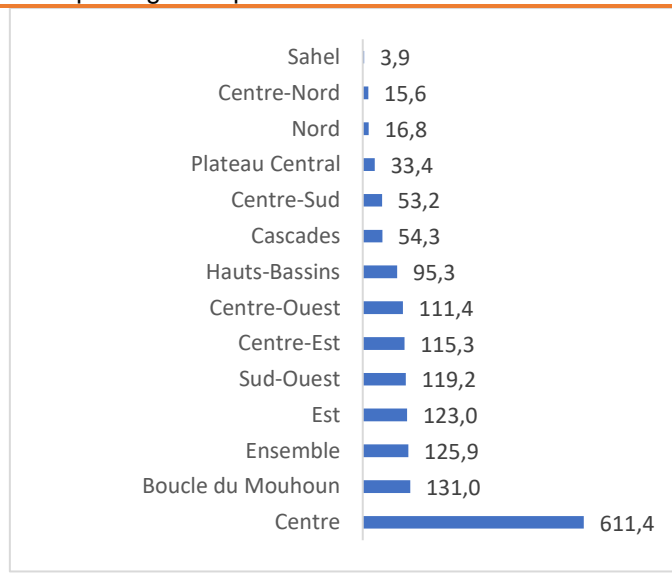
| | |
|---|---|
| Sahel | 3,9 |
| Centre-Nord | 15,6 |
| Nord | 16,8 |
| Plateau Central | 33,4 |
| Centre-Sud | 53,2 |
| Cascades | 54,3 |
| Hauts-Bassins | 95,3 |
| Centre-Ouest | 111,4 |
| Centre-Est | 115,3 |
| Sud-Ouest | 119,2 |
| Est | 123,0 |
| Ensemble | 125,9 |
| Boucle du Mouhoun | 131,0 |
| Centre | 611,4 |